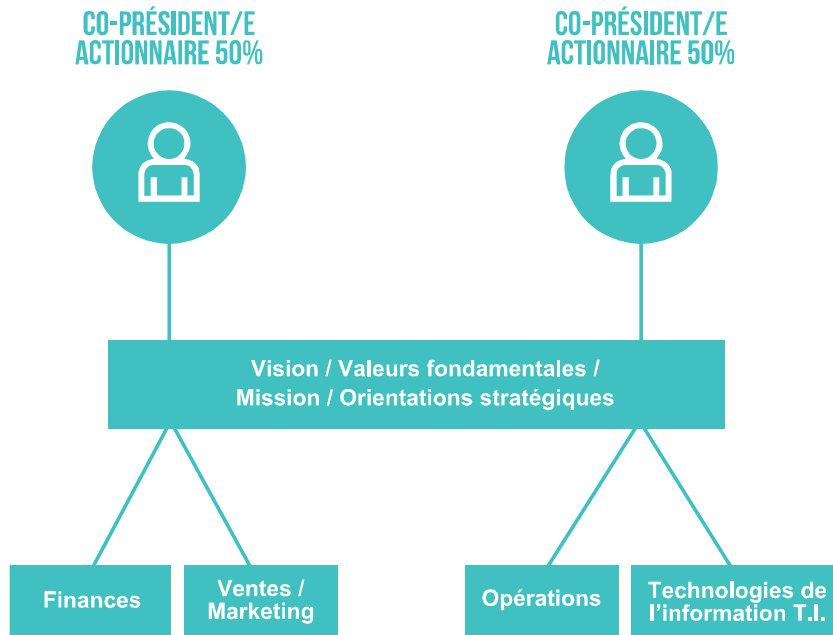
CO-PRÉSIDENT/E ACTIONNAIRE 50%

CO-PRÉSIDENT/E ACTIONNAIRE 50%

Vision / Valeurs fondamentales / Mission / Orientations stratégiques

Finances

Ventes / Marketing

Opérations

Technologies de l'information T.I.